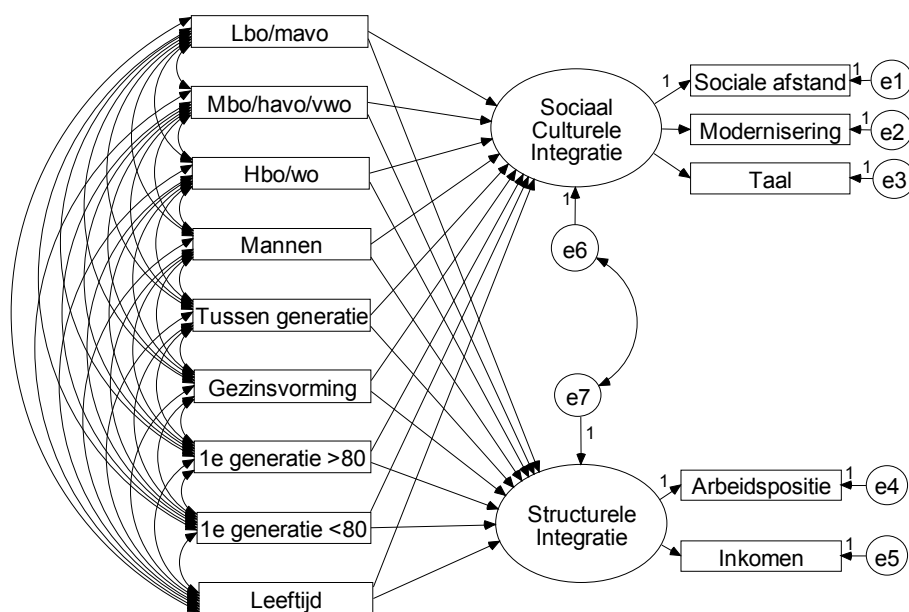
Lbo/mavo
Mbo/havo/vwo
Hbo/wo
Mannen
Tussen generatie
Gezinsvorming
1e generatie >80
1e generatie <80
Leeftijd

Sociaal Culturele Integratie
1
Sociale afstand
1
e1
Modernisering
1
e2
Taal
1
e3
1
e6
e7
1
Structurele Integratie
1
Arbeidspositie
1
e4
Inkomen
1
e5